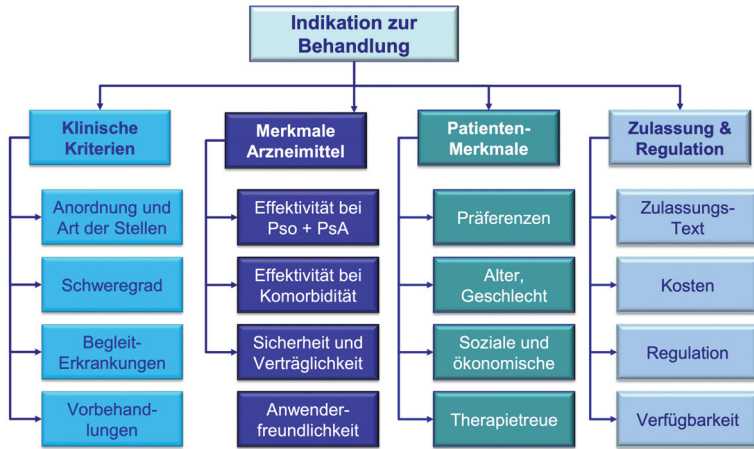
Indikation zur Behandlung

Klinische Kriterien

Anordnung und Art der Stellen

Schweregrad

Begleit-Erkrankungen

Vorbehandlungen

Merkmale Arzneimittel

Effektivität bei Pso + PsA

Effektivität bei Komorbidität

Sicherheit und Verträglichkeit

Anwender-freundlichkeit

Patienten-Merkmale

Präferenzen

Alter, Geschlecht

Soziale und ökonomische

Therapietreue

Zulassung & Regulation

Zulassungs-Text

Kosten

Regulation

Verfügbarkeit